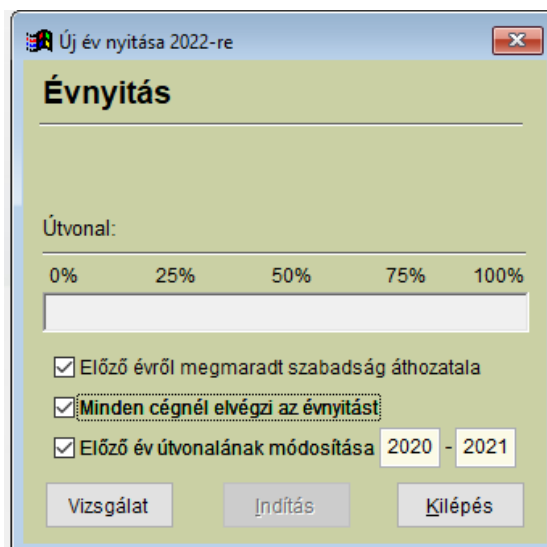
Új év nyitása 2022-re

Évnyitás

Útvonal:

0% 25% 50% 75% 100%

☑ Előző évről megmaradt szabadság áthozatala

☑ Minden cégnél elvégzi az évnyitást

☑ Előző év útvonalának módosítása 2020 - 2021

Vizsgálat

Indítás

Kilépés